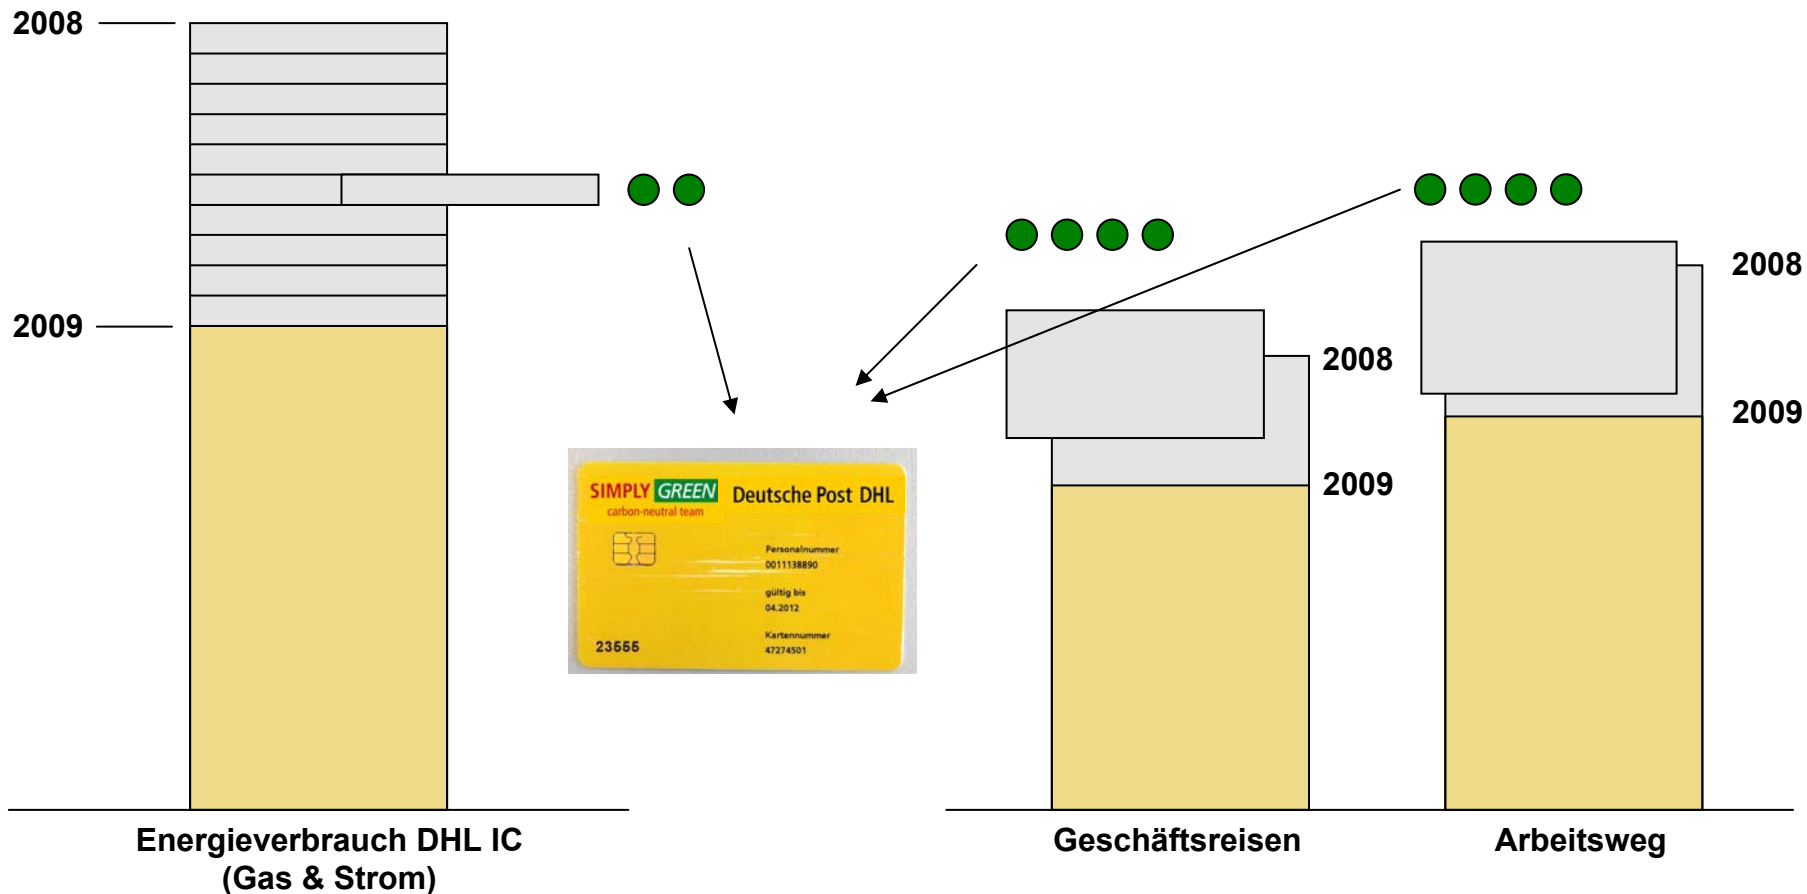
2008

2009

SIMPLY GREEN Deutsche Post DHL
carbon-neutral team

Personalnummer
0011138890
gültig bis
04.2012
Kartennummer
47274501
23555

2008

2009

2008

2009

Energieverbrauch DHL IC
(Gas & Strom)

Geschäftsreisen

Arbeitsweg